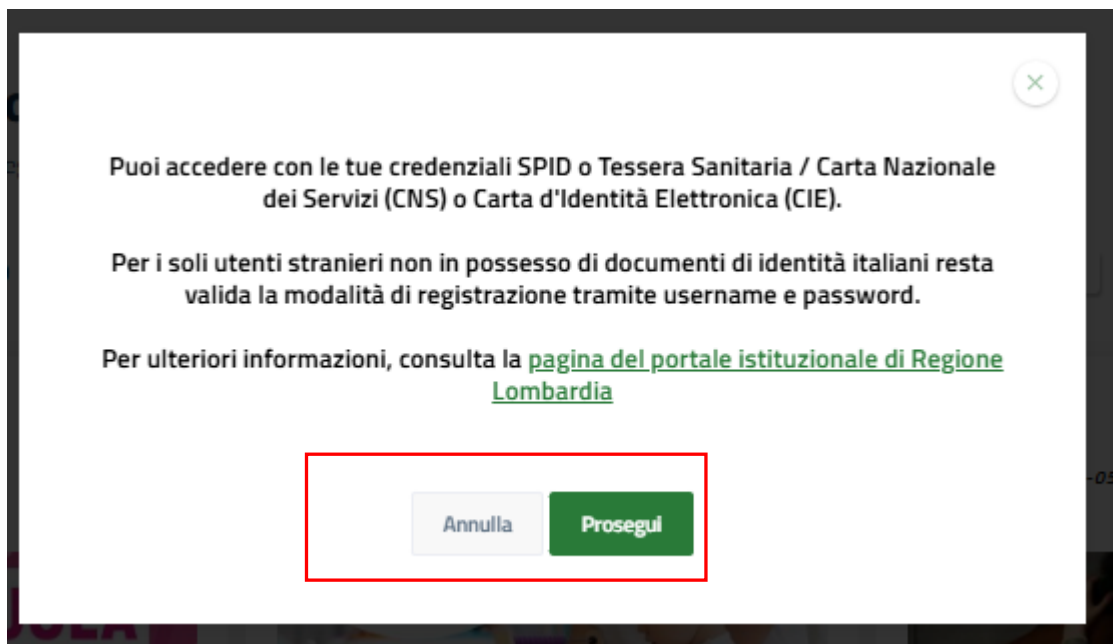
×

Puoi accedere con le tue credenziali SPID o Tessera Sanitaria / Carta Nazionale dei Servizi (CNS) o Carta d'Identità Elettronica (CIE).

Per i soli utenti stranieri non in possesso di documenti di identità italiani resta valida la modalità di registrazione tramite username e password.

Per ulteriori informazioni, consulta la pagina del portale istituzionale di Regione Lombardia

Annulla Prosegui